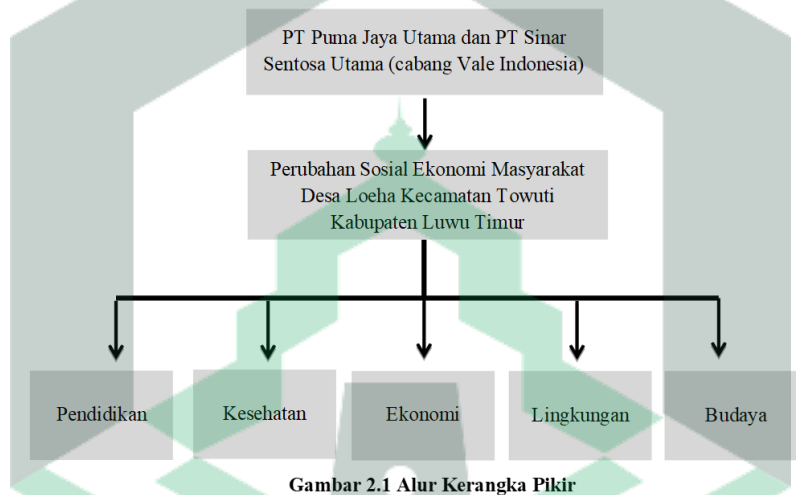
PT Puma Jaya Utama dan PT Sinar Sentosa Utama (cabang Vale Indonesia)

Perubahan Sosial Ekonomi Masyarakat Desa Loeha Kecamatan Towuti Kabupaten Luwu Timur

Pendidikan

Kesehatan

Ekonomi

Lingkungan

Budaya

Gambar 2.1 Alur Kerangka Pikir